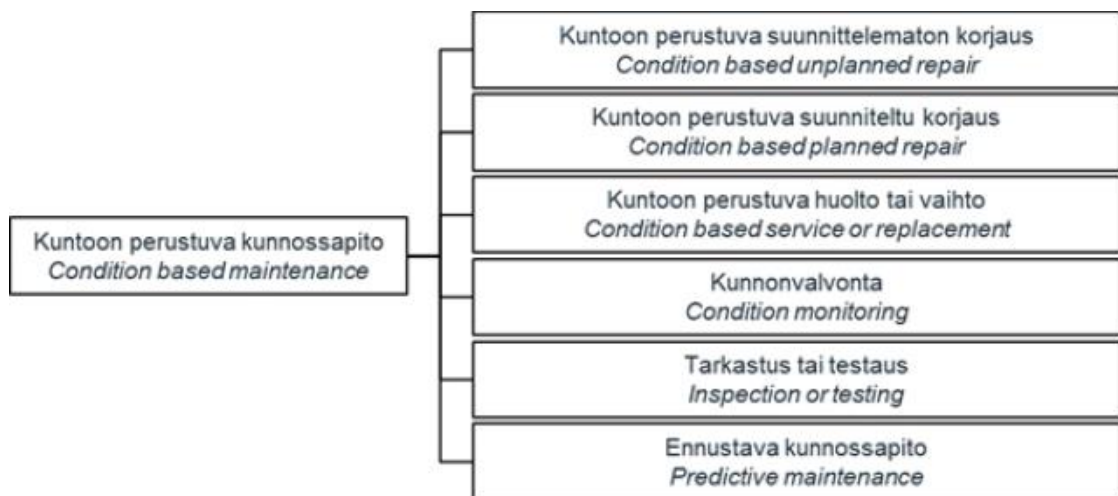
Kuntoon perustuva kunnossapito
*Condition based maintenance*

Kuntoon perustuva suunnittelematon korjaus
*Condition based unplanned repair*

Kuntoon perustuva suunniteltu korjaus
*Condition based planned repair*

Kuntoon perustuva huolto tai vaihto
*Condition based service or replacement*

Kunnonvalvonta
*Condition monitoring*

Tarkastus tai testaus
*Inspection or testing*

Ennustava kunnossapito
*Predictive maintenance*